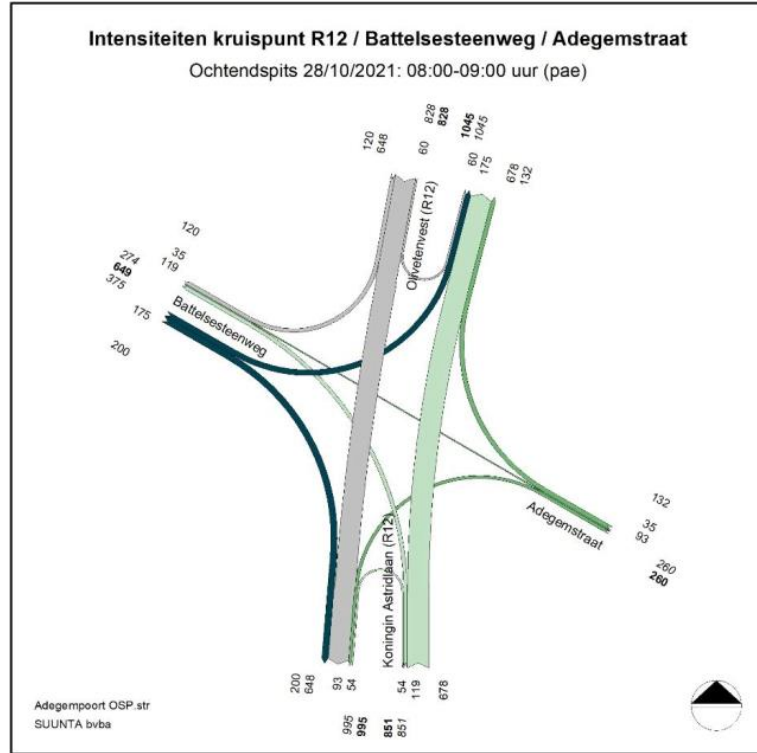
Intensiteiten kruispunt R12 / Battelsesteenweg / Adegemstraat

Ochtendspits 28/10/2021: 08:00-09:00 uur (pae)

120
648
60
828
**828**
**1045**
1045
60
175
678
132

Olivetenvest (R12)

120
274
35
**649**
119
375

Battelsesteenweg

175
200

Adegemstraat

132
35
93
260
**260**

Koningin Astridlaan (R12)

200
648
93
54
54
119
678

995
**995**
**851**
851

Adegempoort OSP.str
SUUNTA bvba